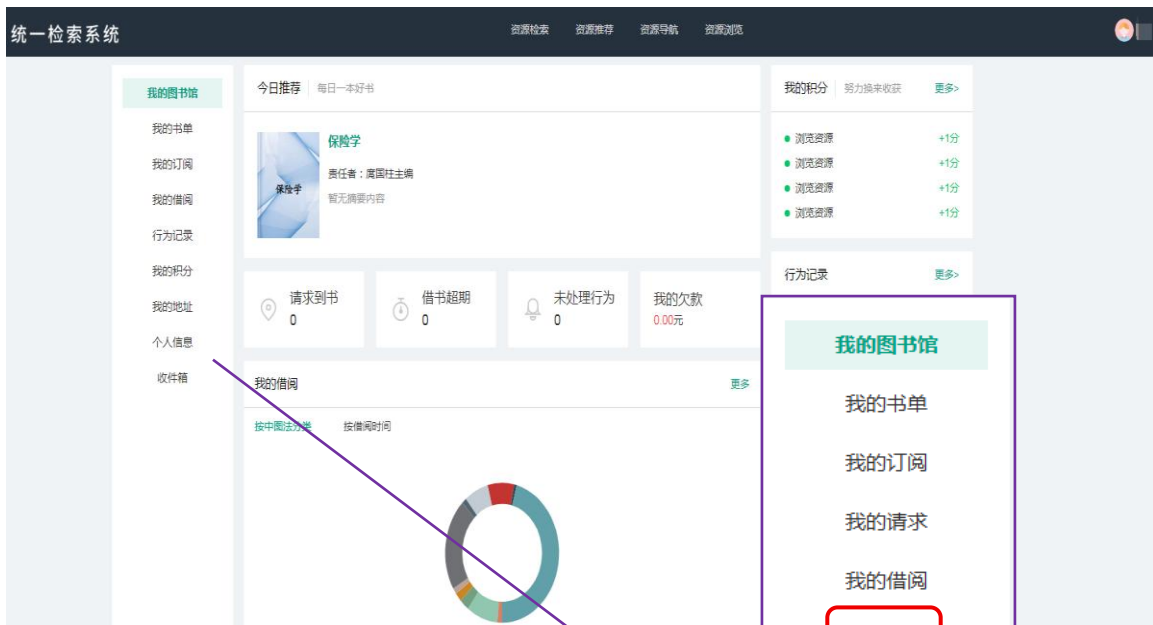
统一检索系统

资源检索 资源推荐 资源导航 资源浏览

我的图书馆
我的书单
我的订阅
我的借阅
行为记录
我的积分
我的地址
个人信息
收件箱

今日推荐 每日一本好书

保险学
保险学
责任者：庹国柱主编
暂无摘要内容

请求到书
0

借书超期
0

未处理行为
0

我的欠款
0.00元

我的借阅 更多

按中图法分类 按借阅时间

我的积分 努力换来收获 更多>

浏览资源 +1分
浏览资源 +1分
浏览资源 +1分
浏览资源 +1分

行为记录 更多>

我的图书馆
我的书单
我的订阅
我的请求
我的借阅